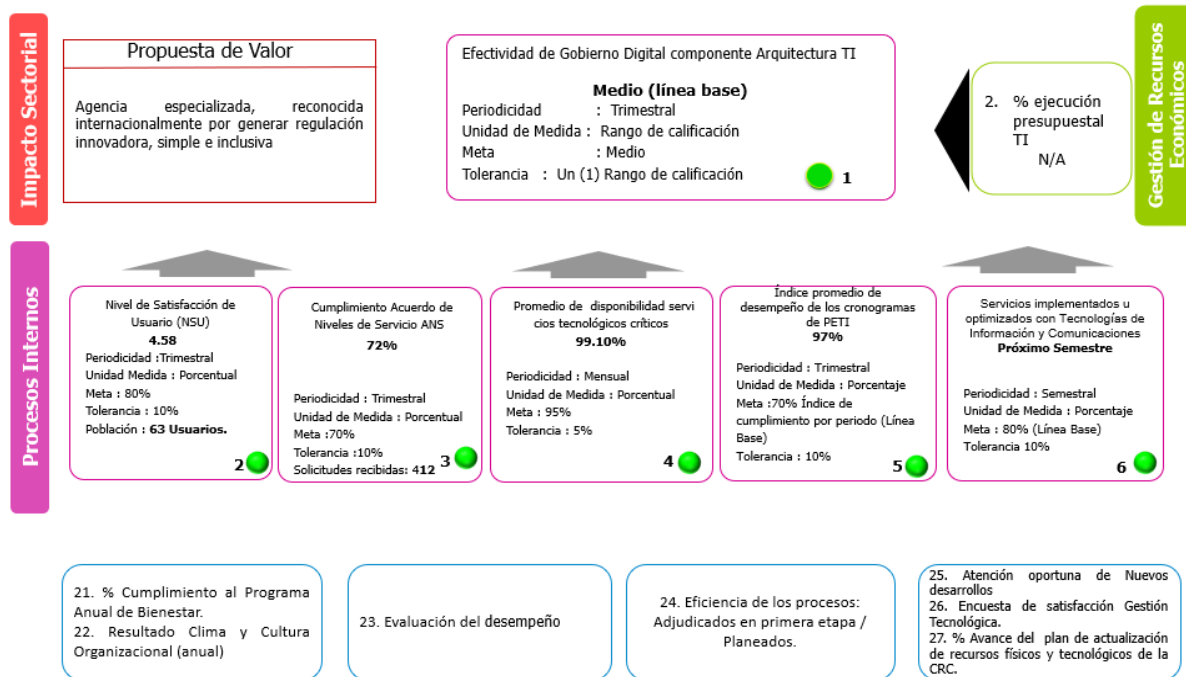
Impacto Sectorial

Propuesta de Valor

Agencia especializada, reconocida internacionalmente por generar regulación innovadora, simple e inclusiva

Efectividad de Gobierno Digital componente Arquitectura TI

Medio (línea base)
Periodicidad : Trimestral
Unidad de Medida : Rango de calificación
Meta : Medio
Tolerancia : Un (1) Rango de calificación
1

2. % ejecución presupuestal TI
N/A

Gestión de Recursos Económicos

Procesos Internos

Nivel de Satisfacción de Usuario (NSU)
4.58
Periodicidad :Trimestral
Unidad de Medida : Porcentual
Meta : 80%
Tolerancia : 10%
Población : 63 Usuarios.
2

Cumplimiento Acuerdo de Niveles de Servicio ANS
72%
Periodicidad : Trimestral
Unidad de Medida : Porcentual
Meta :70%
Tolerancia :10%
Solicitudes recibidas: 412
3

Promedio de disponibilidad servicios tecnológicos críticos
99.10%
Periodicidad : Mensual
Unidad de Medida : Porcentual
Meta : 95%
Tolerancia : 5%
4

Índice promedio de desempeño de los cronogramas de PETI
97%
Periodicidad : Trimestral
Unidad de Medida : Porcentaje
Meta :70% Índice de cumplimiento por periodo (Línea Base)
Tolerancia : 10%
5

Servicios implementados u optimizados con Tecnologías de Información y Comunicaciones
Próximo Semestre
Periodicidad : Semestral
Unidad de Medida : Porcentaje
Meta : 80% (Línea Base)
Tolerancia 10%
6

21. % Cumplimiento al Programa Anual de Bienestar.
22. Resultado Clima y Cultura Organizacional (anual)

23. Evaluación del desempeño

24. Eficiencia de los procesos: Adjudicados en primera etapa / Planeados.

25. Atención oportuna de Nuevos desarrollos
26. Encuesta de satisfacción Gestión Tecnológica.
27. % Avance del plan de actualización de recursos físicos y tecnológicos de la CRC.